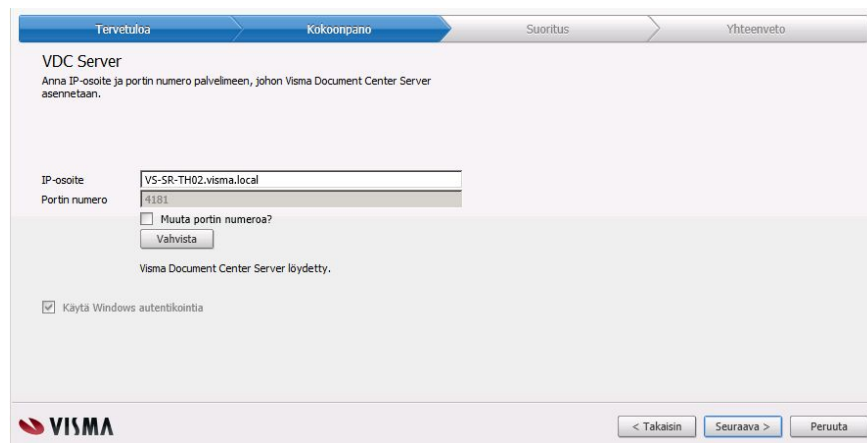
Tervetuloa
Kokoonpano
Suoritus
Yhteenveto

VDC Server

Anna IP-osoite ja portin numero palvelimeen, johon Visma Document Center Server asennetaan.

IP-osoite VS-SR-TH02.visma.local
Portin numero 4181
Muuta portin numeroa?
Vahvista

Visma Document Center Server löydetty.

Käytä Windows autentikointia

VISMA

< Takaisin
Seuraava >
Peruuta